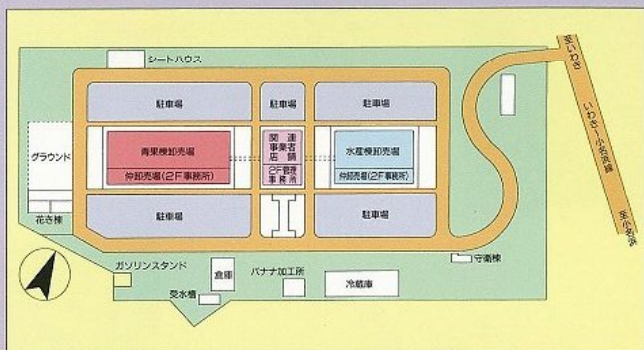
シートハウス

駐車場

駐車場

駐車場

グラウンド

青果棟卸売場

仲卸売場(2F事務所)

関連事業者店舗

2F管理事務所

水産棟卸売場

仲卸売場(2F事務所)

駐車場

駐車場

花き棟

ガソリンスタンド

倉庫

バナナ加工所

守衛棟

受水槽

冷蔵庫

至いわき

いわき－小名浜線

至小名浜